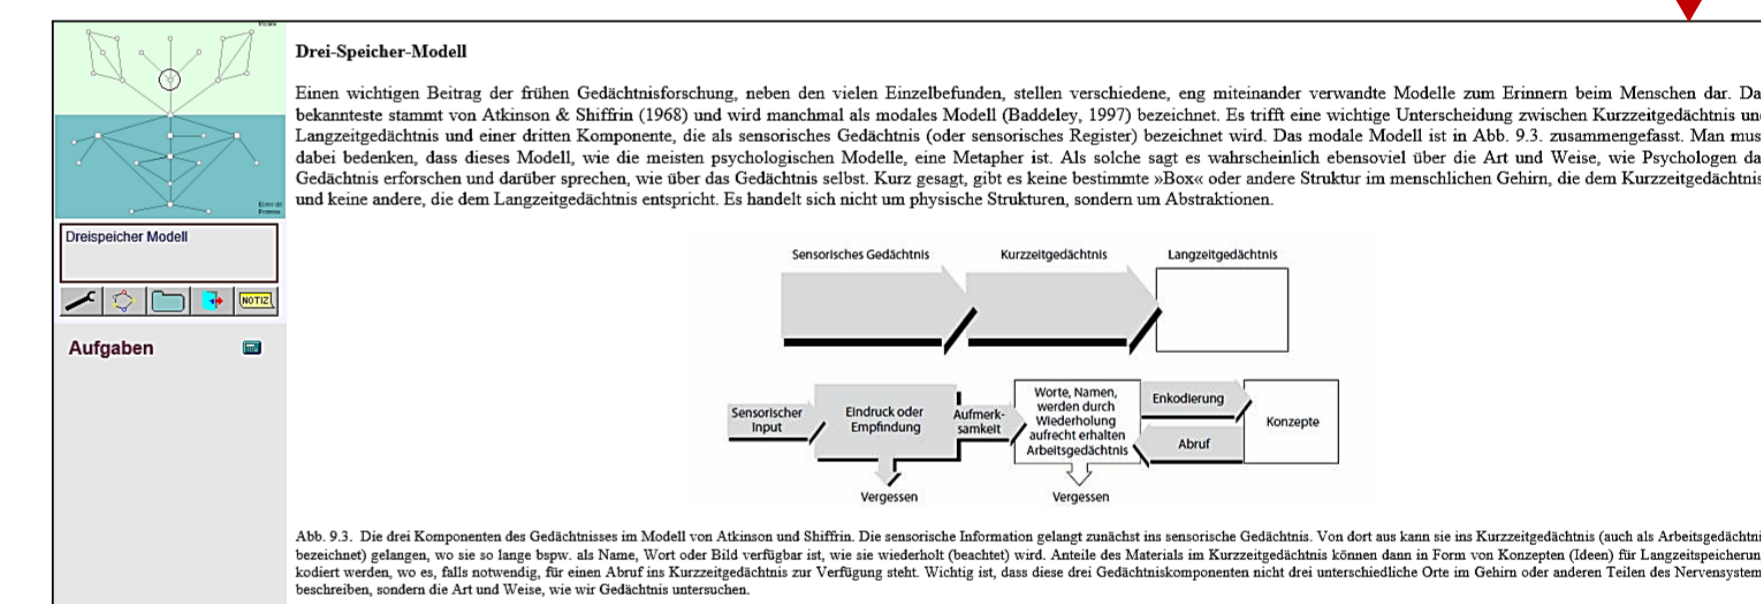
Dreispeicher Modell

NOTIZ

Aufgaben

Drei-Speicher-Modell

Einen wichtigen Beitrag der frühen Gedächtnisforschung, neben den vielen Einzelbefunden, stellen verschiedene, eng miteinander verwandte Modelle zum Erinnern beim Menschen dar. Da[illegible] bekannteste stammt von Atkinson & Shiffrin (1968) und wird manchmal als modales Modell (Baddeley, 1997) bezeichnet. Es trifft eine wichtige Unterscheidung zwischen Kurzzeitgedächtnis un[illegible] Langzeitgedächtnis und einer dritten Komponente, die als sensorisches Gedächtnis (oder sensorisches Register) bezeichnet wird. Das modale Modell ist in Abb. 9.3. zusammengefasst. Man mus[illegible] dabei bedenken, dass dieses Modell, wie die meisten psychologischen Modelle, eine Metapher ist. Als solche sagt es wahrscheinlich ebensoviel über die Art und Weise, wie Psychologen da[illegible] Gedächtnis erforschen und darüber sprechen, wie über das Gedächtnis selbst. Kurz gesagt, gibt es keine bestimmte »Box« oder andere Struktur im menschlichen Gehirn, die dem Kurzzeitgedächtnis und keine andere, die dem Langzeitgedächtnis entspricht. Es handelt sich nicht um physische Strukturen, sondern um Abstraktionen.

Sensorisches Gedächtnis
Kurzzeitgedächtnis
Langzeitgedächtnis

Sensorischer Input
Eindruck oder Empfindung
Aufmerksamkeit
Worte, Namen, werden durch Wiederholung aufrecht erhalten Arbeitsgedächtnis
Enkodierung
Abruf
Konzepte
Vergessen
Vergessen

Abb. 9.3. Die drei Komponenten des Gedächtnisses im Modell von Atkinson und Shiffrin. Die sensorische Information gelangt zunächst ins sensorische Gedächtnis. Von dort aus kann sie ins Kurzzeitgedächtnis (auch als Arbeitsgedächtni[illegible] bezeichnet) gelangen, wo sie so lange bspw. als Name, Wort oder Bild verfügbar ist, wie sie wiederholt (beachtet) wird. Anteile des Materials im Kurzzeitgedächtnis können dann in Form von Konzepten (Ideen) für Langzeitspeicherun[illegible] kodiert werden, wo es, falls notwendig, für einen Abruf ins Kurzzeitgedächtnis zur Verfügung steht. Wichtig ist, dass diese drei Gedächtniskomponenten nicht drei unterschiedliche Orte im Gehirn oder anderen Teilen des Nervensystem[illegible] beschreiben, sondern die Art und Weise, wie wir Gedächtnis untersuchen.